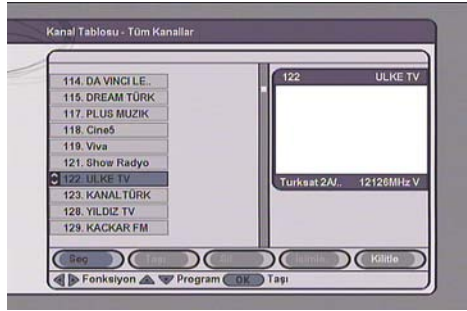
Kanal Tablosu - Tüm Kanallar

114. DA VINCI LE..
115. DREAM TÜRK
117. PLUS MUZIK
118. Cine5
119. Viva
121. Show Radyo
122. ULKE TV
123. KANAL TÜRK
128. YILDIZ TV
129. KACKAR FM

122 ULKE TV

Turksat 2A/.. 12126MHz V

Seç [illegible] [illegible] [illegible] Kilitle

Fonksiyon Program OK Taşı